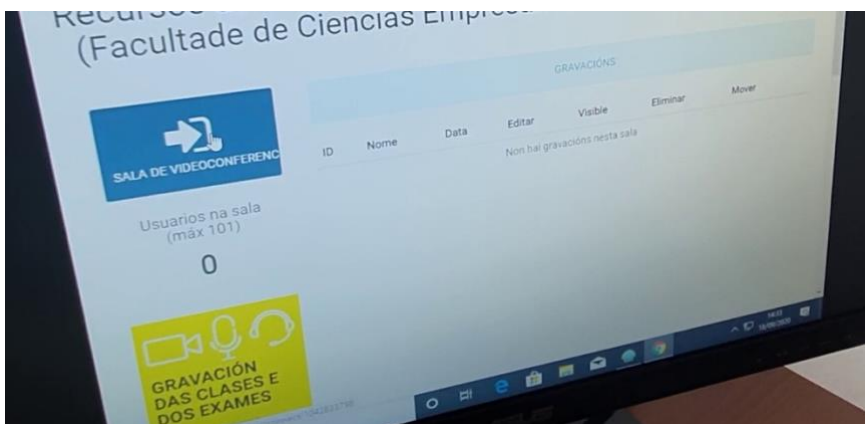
Recurso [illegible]
(Facultade de Ciencias Empre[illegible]

SALA DE VIDEOCONFERENC

Usuarios na sala
(máx 101)

0

GRAVACIÓN DAS CLASES E DOS EXAMES

GRAVACIÓNS

| ID | Nome | Data | Editar | Visible | Eliminar | Mover |
|---|---|---|---|---|---|---|
| | | | Non hai gravacións nesta sala | | | |

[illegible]